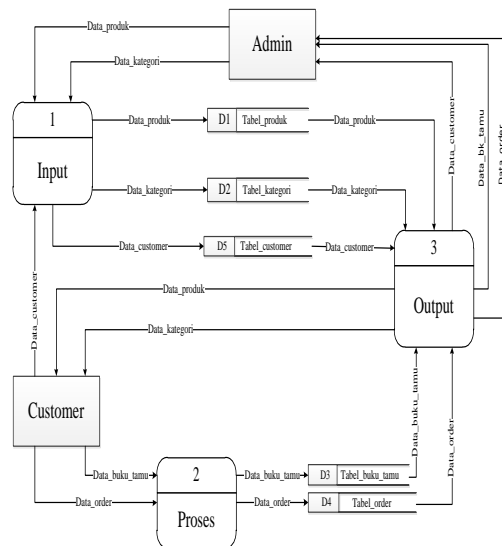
Data_produk
Admin
Data_kategori
1
Input
Data_produk
D1 Tabel_produk
Data_produk
Data_customer
Data_bk_tamu
Data_order
Data_kategori
D2 Tabel_kategori
Data_kategori
Data_customer
D5 Tabel_customer
Data_customer
3
Output
Data_produk
Data_kategori
Data_customer
Customer
Data_buku_tamu
Data_order
Data_buku_tamu
2
Proses
Data_buku_tamu
D3 Tabel_buku_tamu
Data_order
Data_order
D4 Tabel_order